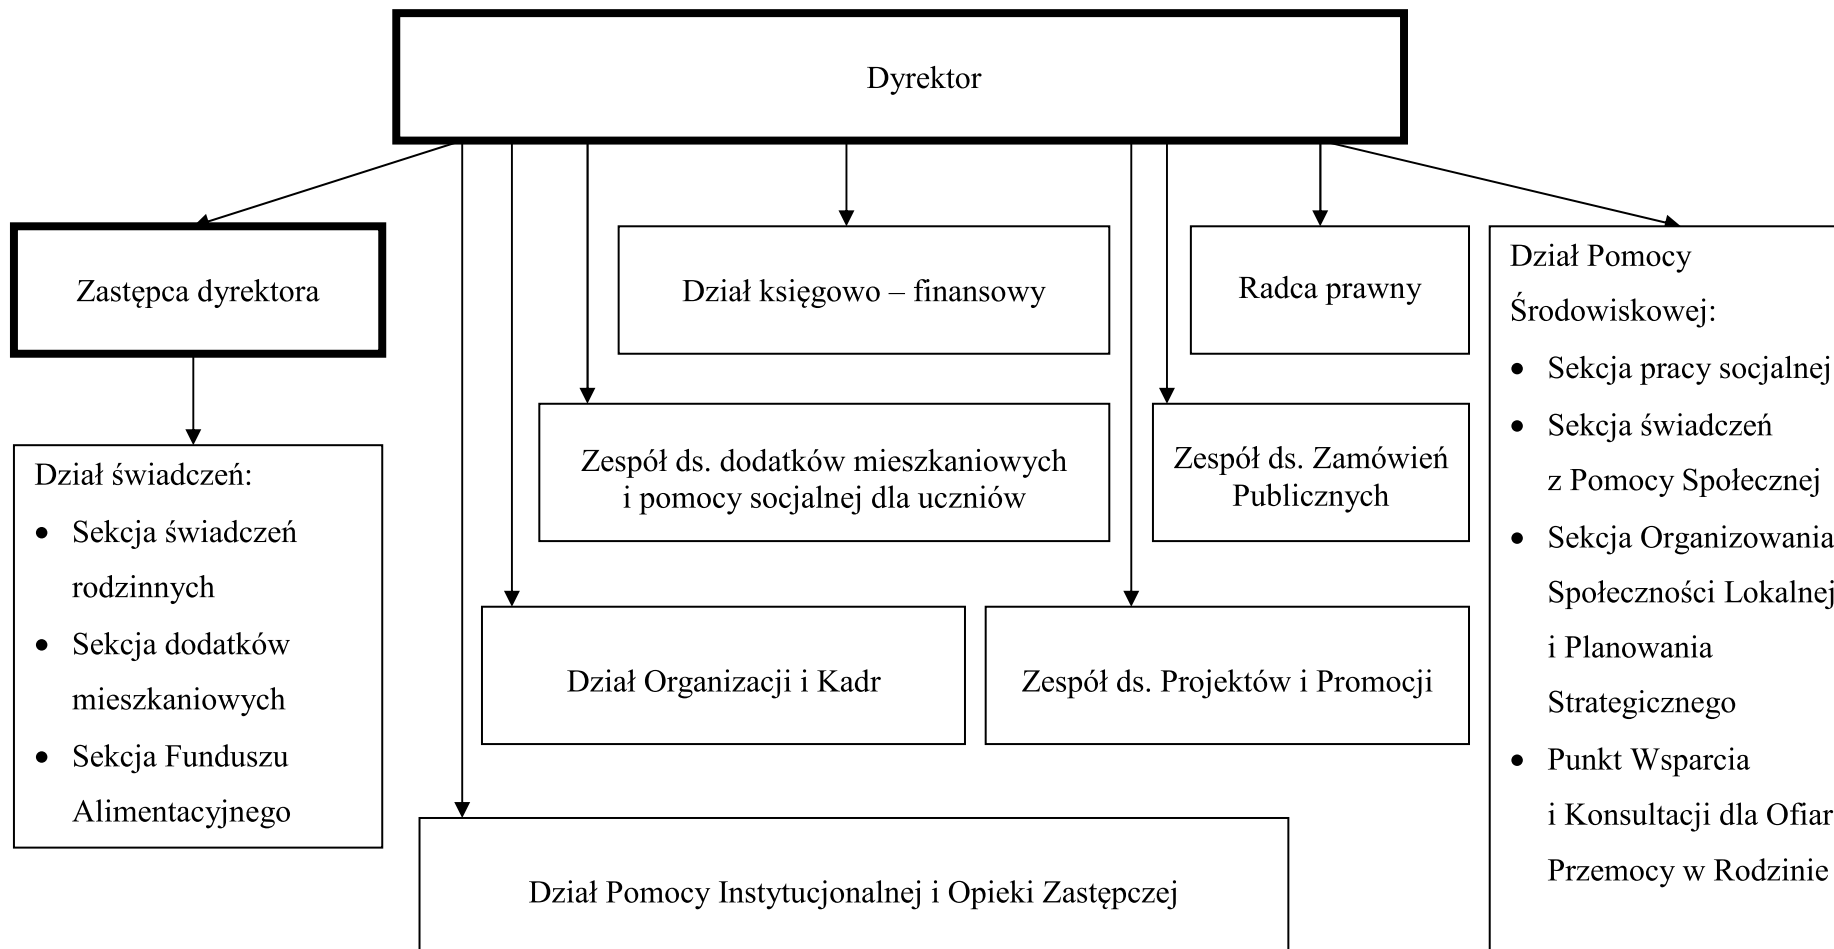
Dyrektor

Zastępca dyrektora

Dział świadczeń:
- Sekcja świadczeń rodzinnych
- Sekcja dodatków mieszkaniowych
- Sekcja Funduszu Alimentacyjnego

Dział księgowo – finansowy

Radca prawny

Zespół ds. dodatków mieszkaniowych i pomocy socjalnej dla uczniów

Zespół ds. Zamówień Publicznych

Dział Organizacji i Kadr

Zespół ds. Projektów i Promocji

Dział Pomocy Instytucjonalnej i Opieki Zastępczej

Dział Pomocy Środowiskowej:
- Sekcja pracy socjalnej
- Sekcja świadczeń z Pomocy Społecznej
- Sekcja Organizowania Społeczności Lokalnej i Planowania Strategicznego
- Punkt Wsparcia i Konsultacji dla Ofiar Przemocy w Rodzinie